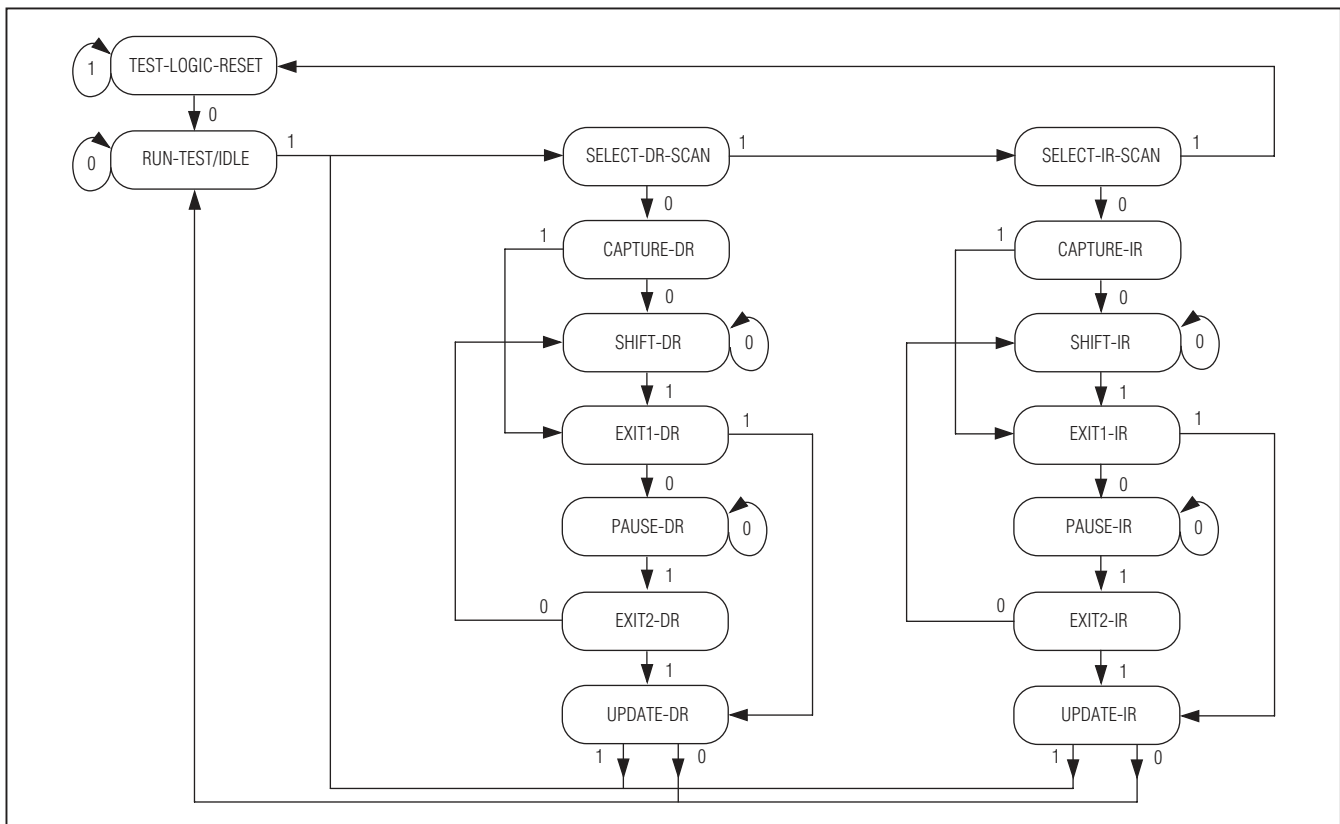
1 TEST-LOGIC-RESET

0

0 RUN-TEST/IDLE 1

SELECT-DR-SCAN 1

SELECT-IR-SCAN 1

0

0

1 CAPTURE-DR

1 CAPTURE-IR

0

0

SHIFT-DR 0

SHIFT-IR 0

1

1

EXIT1-DR 1

EXIT1-IR 1

0

0

PAUSE-DR 0

PAUSE-IR 0

1

1

0 EXIT2-DR

0 EXIT2-IR

1

1

UPDATE-DR

UPDATE-IR

1 0

1 0